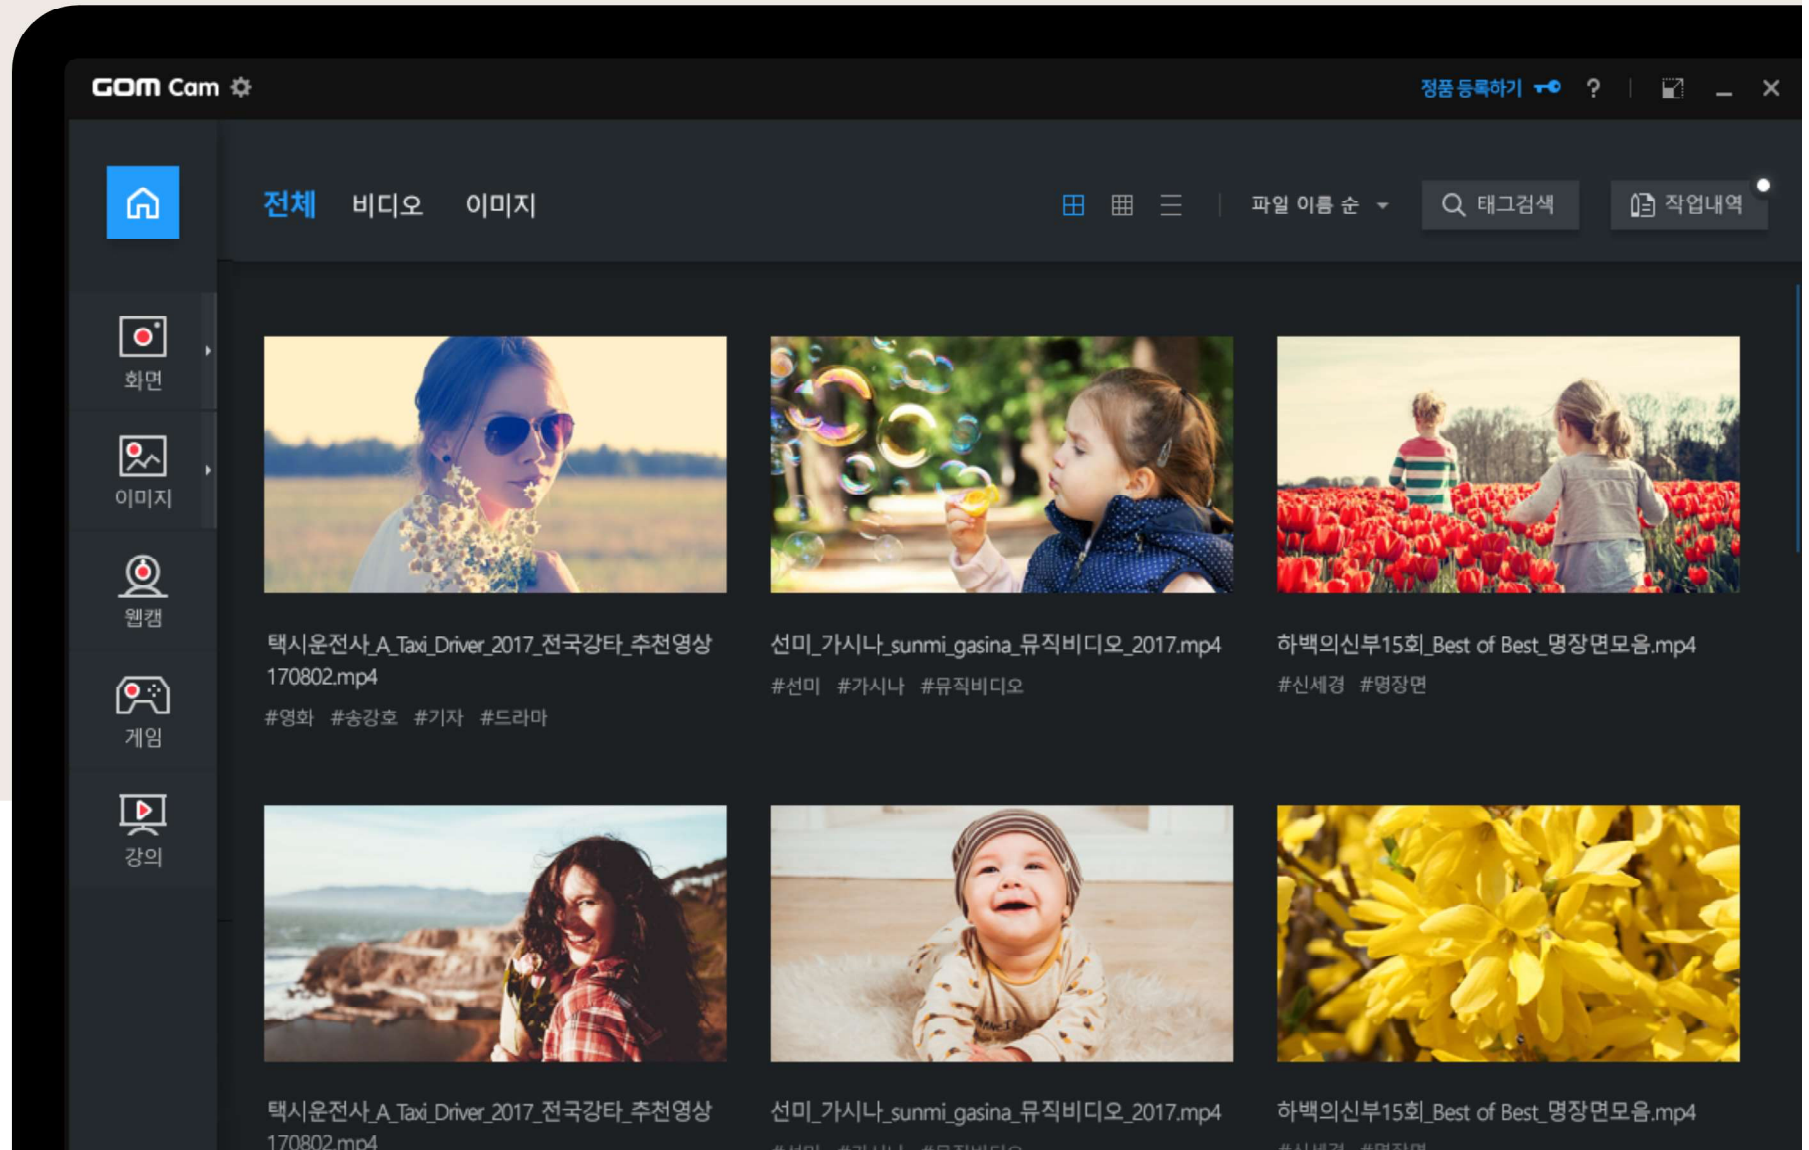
GOM Cam

정품 등록하기 ?

화면
이미지
웹캠
게임
강의

전체 비디오 이미지

파일 이름 순

태그검색

작업내역

택시운전사_A_Taxi_Driver_2017_전국강타_추천영상 170802.mp4
#영화 #송강호 #기자 #드라마

선미_가시나_sunmi_gasina_뮤직비디오_2017.mp4
#선미 #가시나 #뮤직비디오

하백의신부15회_Best of Best_명장면모음.mp4
#신세경 #명장면

택시운전사_A_Taxi_Driver_2017_전국강타_추천영상 170802.mp4

선미_가시나_sunmi_gasina_뮤직비디오_2017.mp4

하백의신부15회_Best of Best_명장면모음.mp4

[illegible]